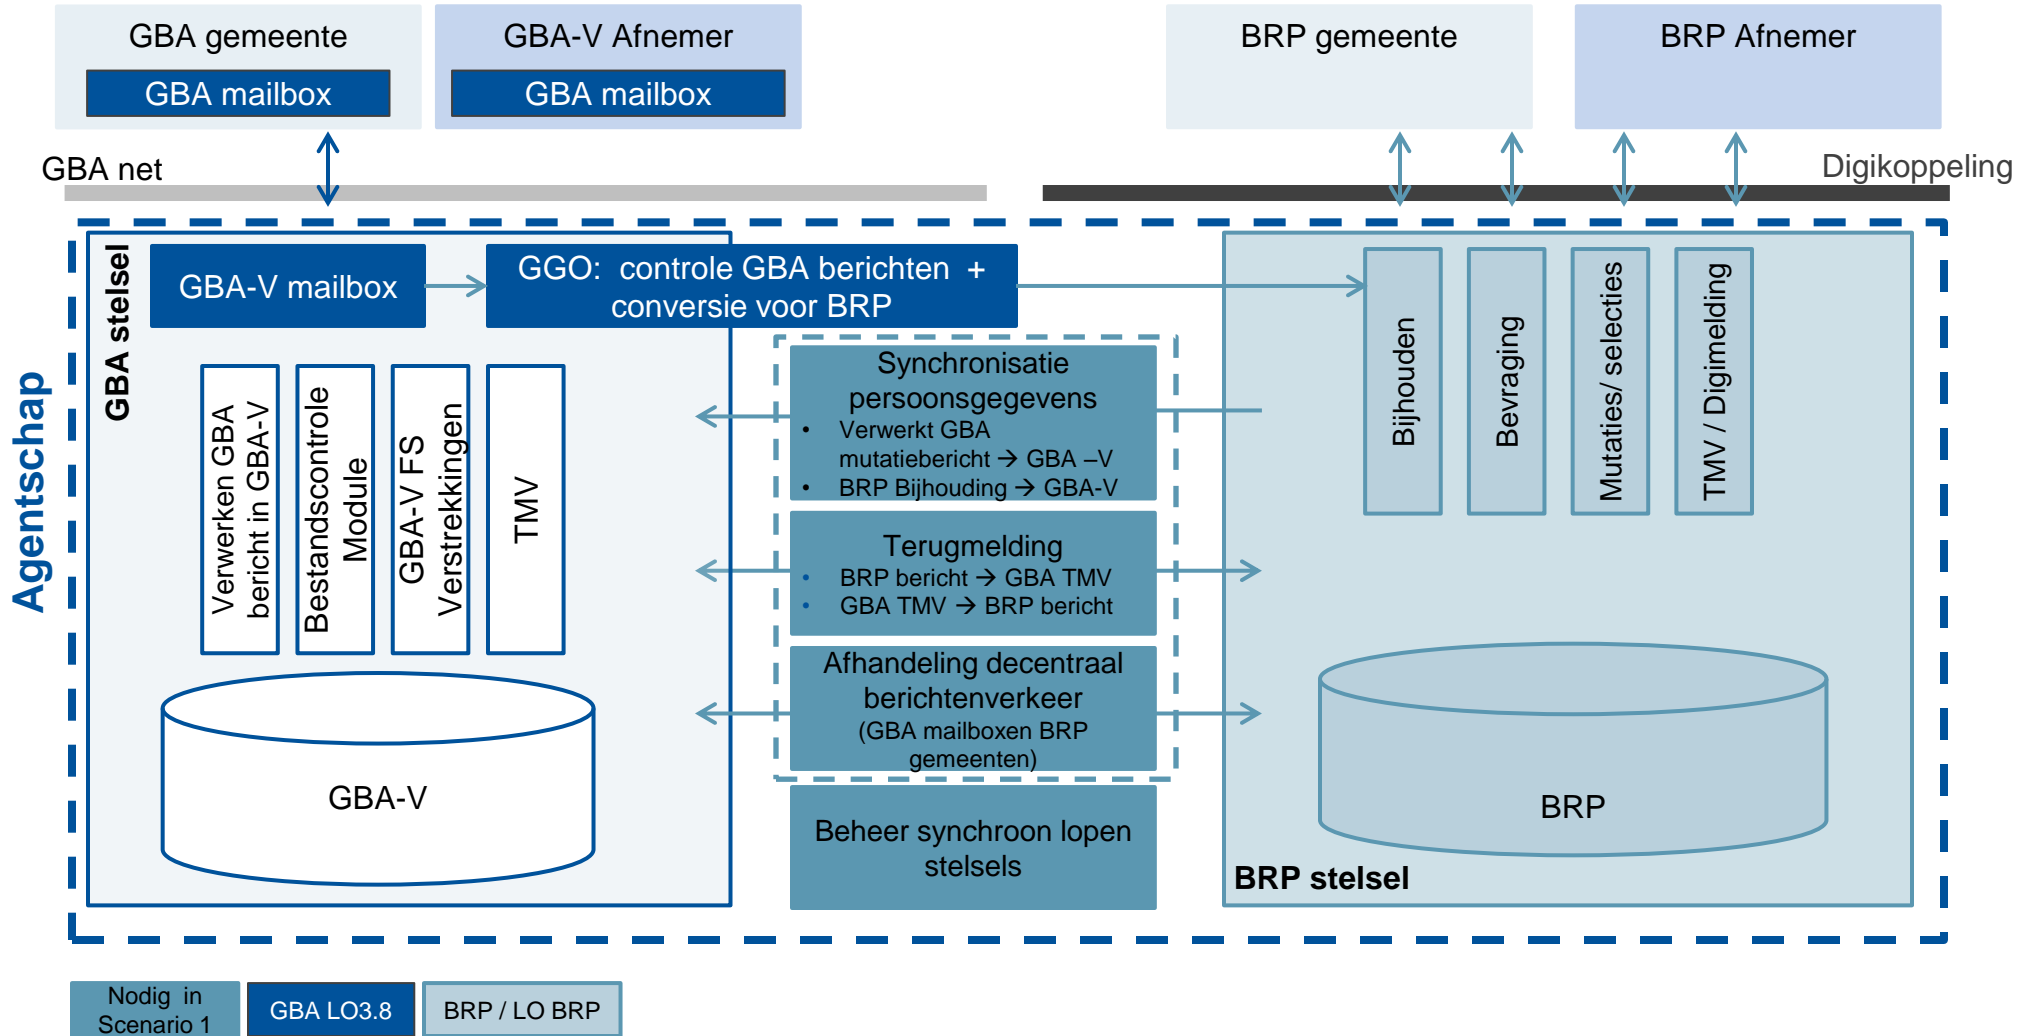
GBA gemeente

GBA mailbox

GBA-V Afnemer

GBA mailbox

BRP gemeente

BRP Afnemer

GBA net

Digikoppeling

Agentschap

GBA stelsel

GBA-V mailbox

GGO: controle GBA berichten + conversie voor BRP

Verwerken GBA bericht in GBA-V

Bestandscontrole Module

GBA-V FS Verstrekkingen

TMV

GBA-V

Synchronisatie persoonsgegevens
• Verwerkt GBA mutatiebericht → GBA –V
• BRP Bijhouding → GBA-V

Terugmelding
• BRP bericht → GBA TMV
• GBA TMV → BRP bericht

Afhandeling decentraal berichtenverkeer (GBA mailboxen BRP gemeenten)

Beheer synchroon lopen stelsels

Bijhouden

Bevraging

Mutaties/ selecties

TMV / Digimelding

BRP

BRP stelsel

Nodig in Scenario 1

GBA LO3.8

BRP / LO BRP